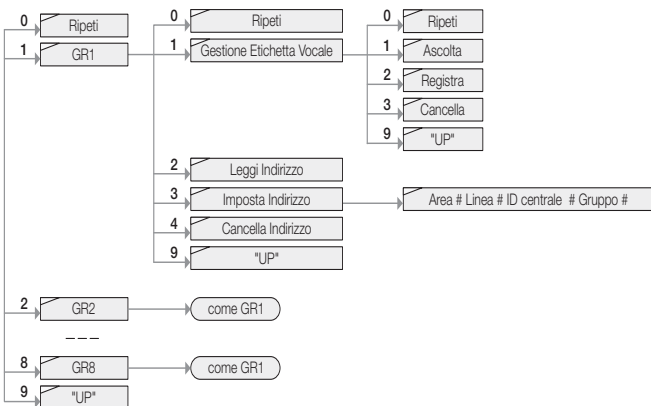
0 Ripeti
1 GR1
0 Ripeti
1 Gestione Etichetta Vocale
0 Ripeti
1 Ascolta
2 Registra
3 Cancella
9 "UP"
2 Leggi Indirizzo
3 Imposta Indirizzo
Area # Linea # ID centrale # Gruppo #
4 Cancella Indirizzo
9 "UP"
2 GR2
come GR1
– – –
8 GR8
come GR1
9 "UP"